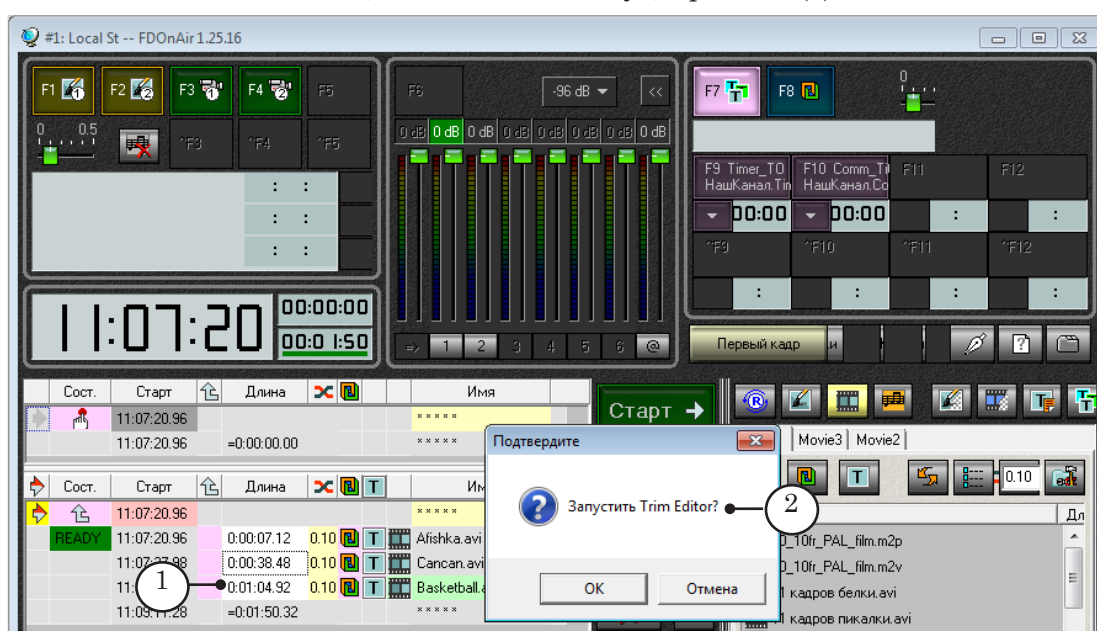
#1: Local St -- FDOnAir 1.25.16

F1 F2 F3 F4 F5
0 0.5
^F3 ^F4 ^F5
: :
: :
: :

11:07:20
00:00:00
00:01:50

F6
-96 dB
<<
0 dB 0 dB 0 dB 0 dB 0 dB 0 dB 0 dB 0 dB
=> 1 2 3 4 5 6 @

F7 F8
0
F9 Timer_TO НашКанал.Tin
F10 Comm_Ti НашКанал.Co
F11 F12
00:00 00:00 : :
^F9 ^F10 ^F11 ^F12
: : : :
Первый кадр

| Сост. | Старт | | Длина | | Имя |
|---|---|---|---|---|---|
| | 11:07:20.96 | | | | ***** |
| | 11:07:20.96 | | =0:00:00.00 | | ***** |

Старт →

| Сост. | Старт | | Длина | | Им |
|---|---|---|---|---|---|
| | 11:07:20.96 | | | | ***** |
| READY | 11:07:20.96 | | 0:00:07.12 | 0.10 | Afishka.avi |
| | 11:07:27.98 | | 0:00:38.48 | 0.10 | Cancan.avi |
| | 11: | | 0:01:04.92 | 0.10 | Basketball. |
| | 11:09:11.28 | | =0:01:50.32 | | ***** |

Movie3 Movie2
0.10
Дл
0_10fr_PAL_film.m2p
0_10fr_PAL_film.m2v
1 кадров белки.avi
1 кадров пикалки.avi

Подтвердите
Запустить Trim Editor?
OK Отмена

1
2